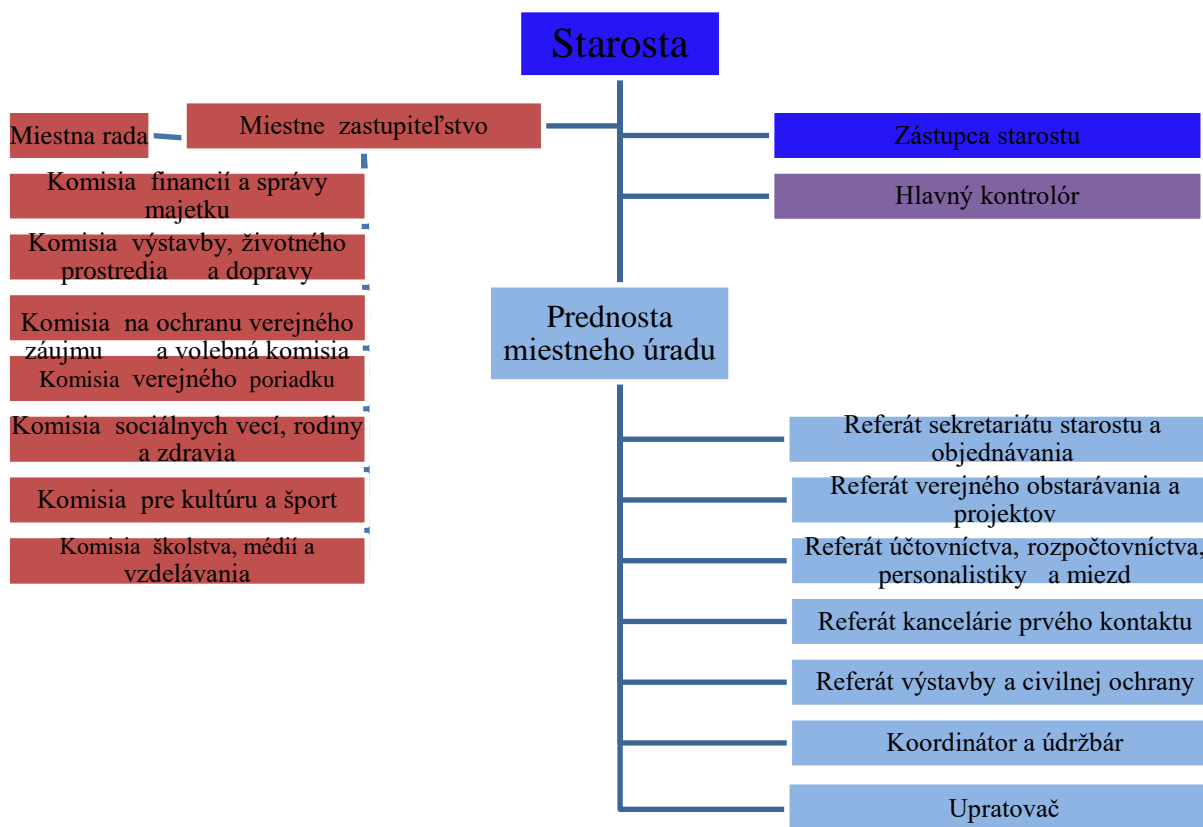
Starosta

Miestna rada

Miestne zastupiteľstvo

Komisia financií a správy majetku

Komisia výstavby, životného prostredia a dopravy

Komisia na ochranu verejného záujmu a volebná komisia

Komisia verejného poriadku

Komisia sociálnych vecí, rodiny a zdravia

Komisia pre kultúru a šport

Komisia školstva, médií a vzdelávania

Zástupca starostu

Hlavný kontrolór

Prednosta miestneho úradu

Referát sekretariátu starostu a objednávania

Referát verejného obstarávania a projektov

Referát účtovníctva, rozpočtovníctva, personalistiky a miezd

Referát kancelárie prvého kontaktu

Referát výstavby a civilnej ochrany

Koordinátor a údržbár

Upratovač